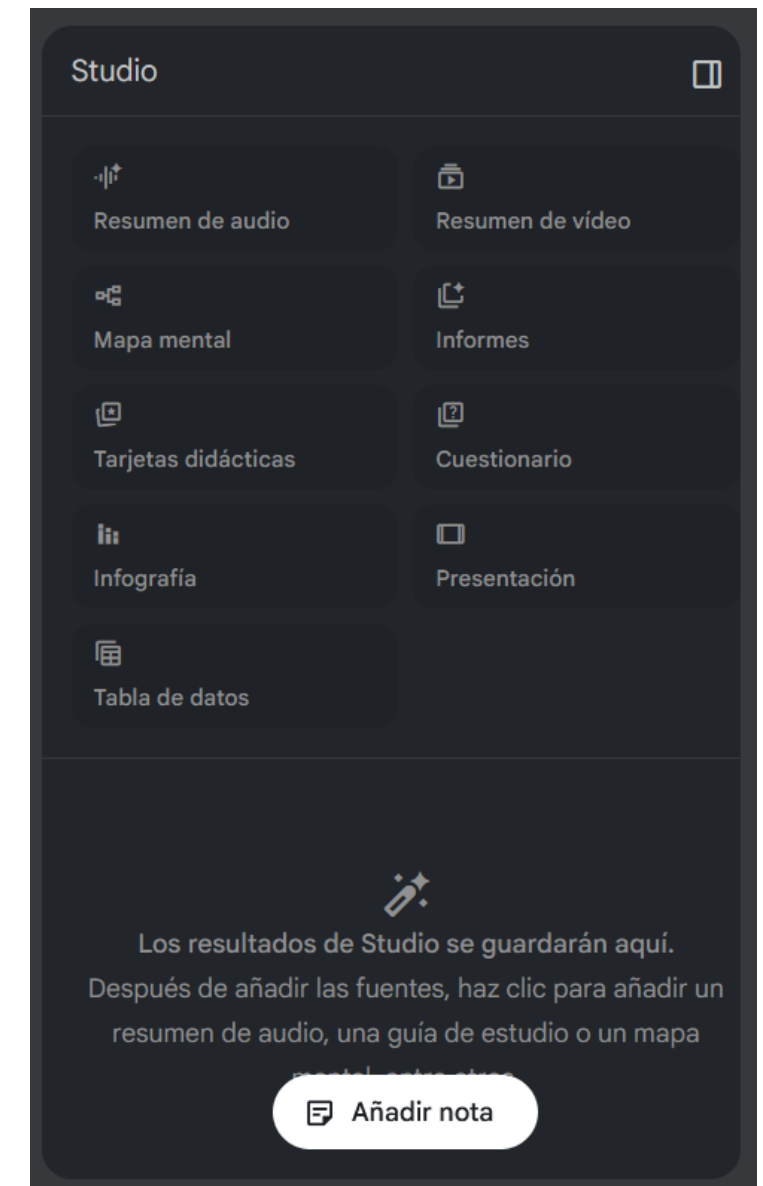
Studio

Resumen de audio

Resumen de vídeo

Mapa mental

Informes

Tarjetas didácticas

Cuestionario

Infografía

Presentación

Tabla de datos

Los resultados de Studio se guardarán aquí.
Después de añadir las fuentes, haz clic para añadir un resumen de audio, una guía de estudio o un mapa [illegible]

Añadir nota